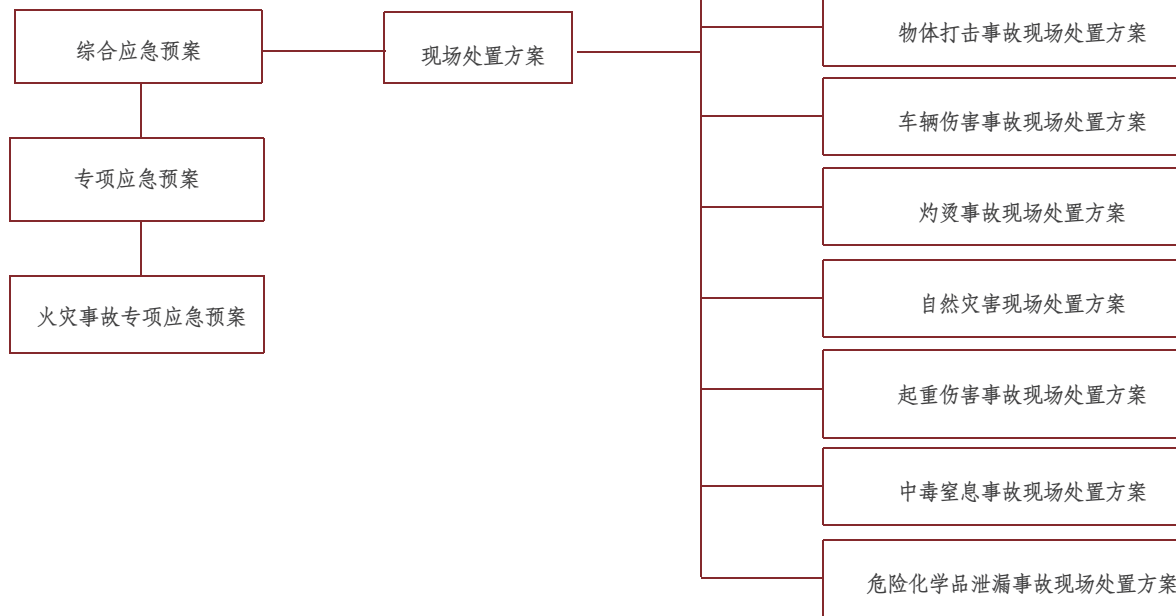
综合应急预案

现场处置方案

物体打击事故现场处置方案

车辆伤害事故现场处置方案

灼烫事故现场处置方案

自然灾害现场处置方案

起重伤害事故现场处置方案

中毒窒息事故现场处置方案

危险化学品泄漏事故现场处置方案

专项应急预案

火灾事故专项应急预案